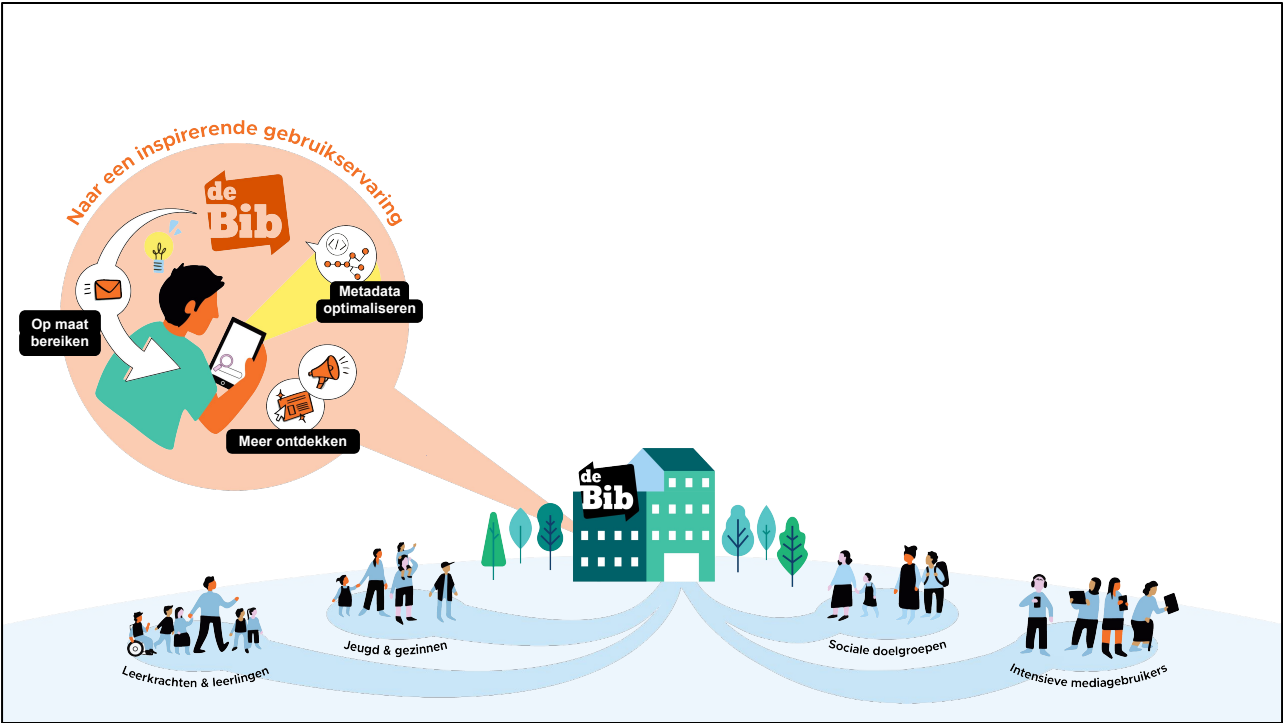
Naar een inspirerende gebruikservaring

de Bib

Op maat bereiken

Metadata optimaliseren

Meer ontdekken

de Bib

Leerkrachten & leerlingen

Jeugd & gezinnen

Sociale doelgroepen

Intensieve mediagebruikers